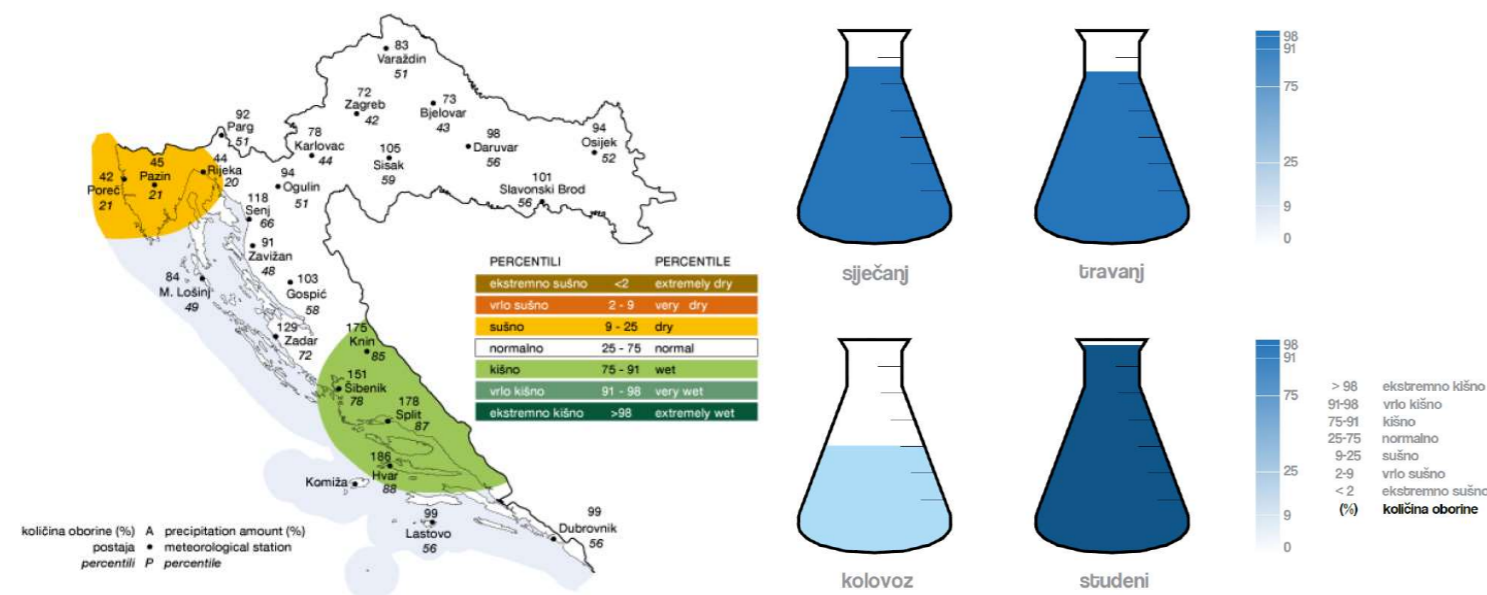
83
Varaždin
51

72
Zagreb
42

73
Bjelovar
43

92
Parg
51

78
Karlovac
44

105
Sisak
59

98
Daruvar
56

94
Osijek
52

101
Slavonski Brod
56

45
Pazin
21

44
Rijeka
20

42
Poreč
21

94
Ogulin
51

118
Senj
66

91
Zavižan
48

84
M. Lošinj
49

103
Gospić
58

129
Zadar
72

175
Knin
85

151
Šibenik
78

178
Split
87

186
Hvar
88

Komiža

99
Lastovo
56

99
Dubrovnik
56

| PERCENTILI | | PERCENTILE |
|---|---|---|
| ekstremno sušno | <2 | extremely dry |
| vrlo sušno | 2 - 9 | very dry |
| sušno | 9 - 25 | dry |
| normalno | 25 - 75 | normal |
| kišno | 75 - 91 | wet |
| vrlo kišno | 91 - 98 | very wet |
| ekstremno kišno | >98 | extremely wet |

količina oborine (%) A precipitation amount (%)
postaja • meteorological station
percentili P percentile

98
91
75
25
9
0

siječanj

travanj

98
91
75
25
9
0

kolovoz

studeni

> 98 ekstremno kišno
91-98 vrlo kišno
75-91 kišno
25-75 normalno
9-25 sušno
2-9 vrlo sušno
< 2 ekstremno sušno
(%) količina oborine